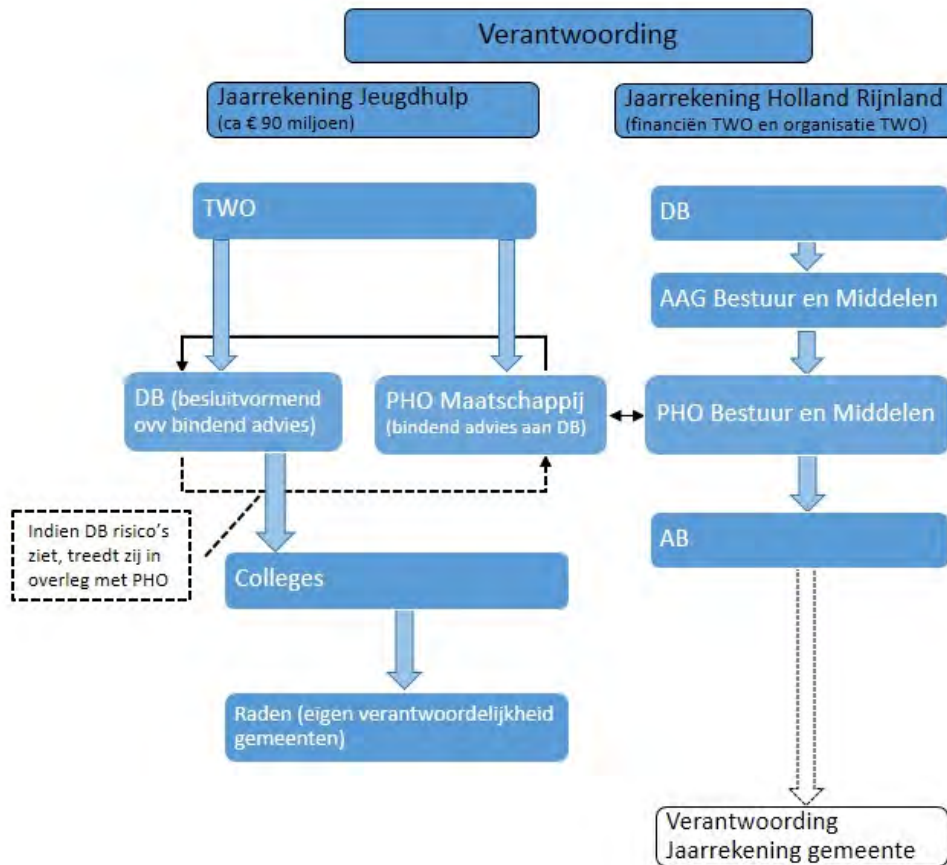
Verantwoording

Jaarrekening Jeugdhulp
(ca € 90 miljoen)

Jaarrekening Holland Rijnland
(financiën TWO en organisatie TWO)

TWO

DB

AAG Bestuur en Middelen

DB (besluitvormend ovv bindend advies)

PHO Maatschappij
(bindend advies aan DB)

PHO Bestuur en Middelen

Indien DB risico's ziet, treedt zij in overleg met PHO

AB

Colleges

Raden (eigen verantwoordelijkheid gemeenten)

Verantwoording
Jaarrekening gemeente